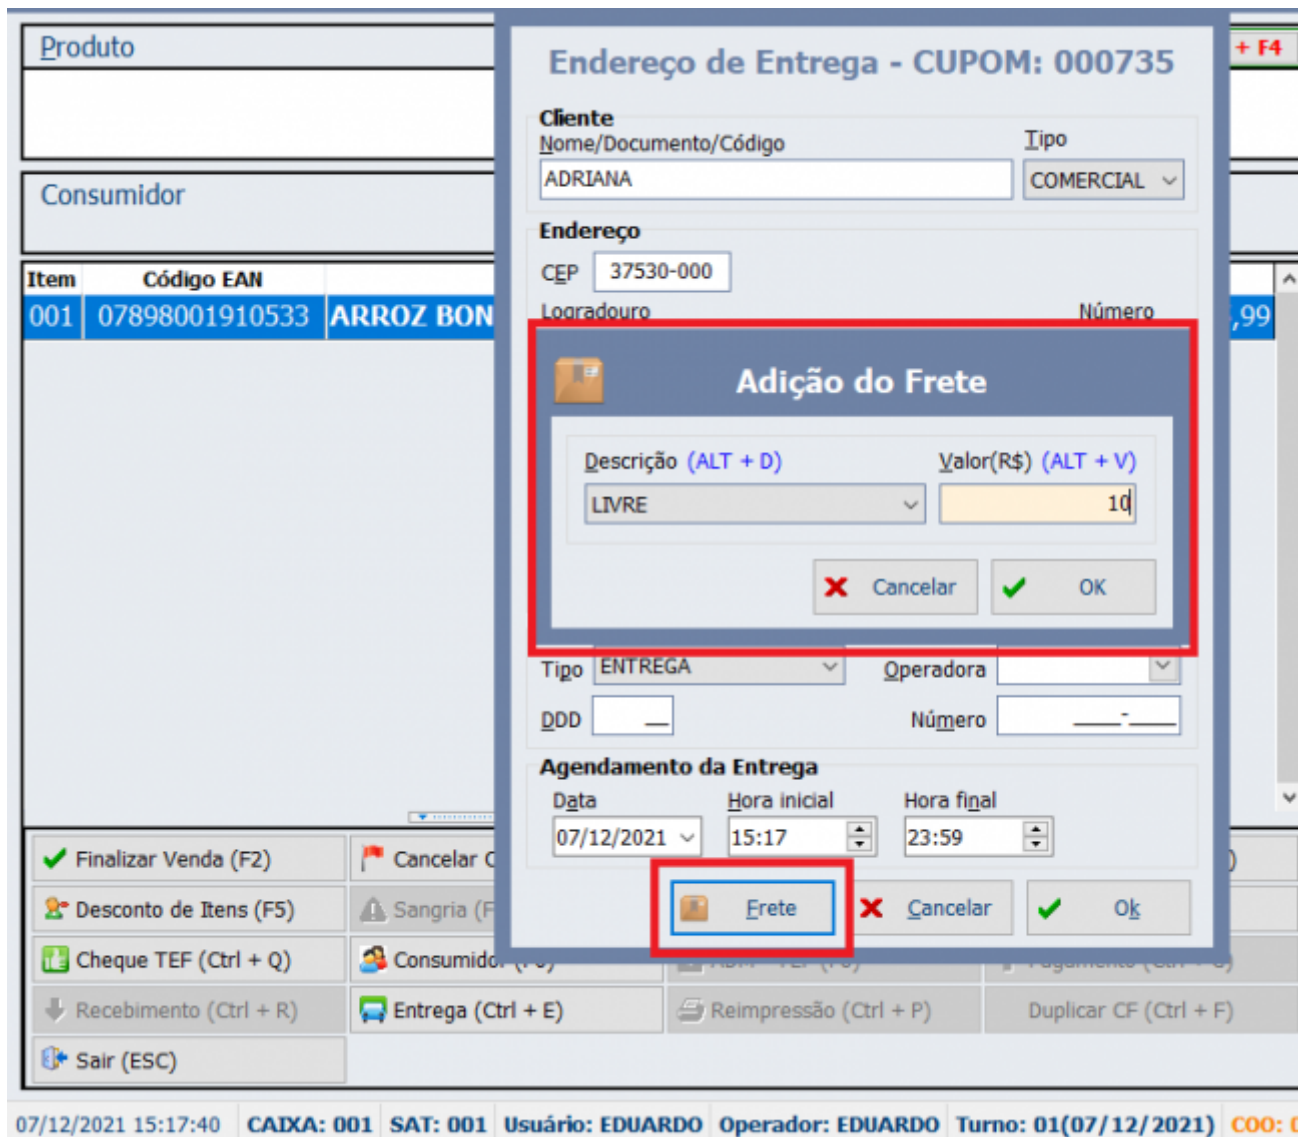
Produto

Consumidor

| Item | Código EAN | |
|---|---|---|
| 001 | 07898001910533 | ARROZ BON |

+ F4

,99

Endereço de Entrega - CUPOM: 000735

Cliente
Nome/Documento/Código
ADRIANA
Tipo
COMERCIAL

Endereço
CEP 37530-000
Logradouro
Número

Adição do Frete

Descrição (ALT + D)
LIVRE
Valor(R$) (ALT + V)
10

Cancelar
OK

Tipo ENTREGA
Operadora
DDD
Número

Agendamento da Entrega
Data
07/12/2021
Hora inicial
15:17
Hora final
23:59

Frete
Cancelar
Ok

Finalizar Venda (F2)
Cancelar C
Desconto de Itens (F5)
Sangria (F
Cheque TEF (Ctrl + Q)
Consumidor
Recebimento (Ctrl + R)
Entrega (Ctrl + E)
Reimpressão (Ctrl + P)
Duplicar CF (Ctrl + F)
Sair (ESC)

07/12/2021 15:17:40 CAIXA: 001 SAT: 001 Usuário: EDUARDO Operador: EDUARDO Turno: 01(07/12/2021) COO: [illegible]